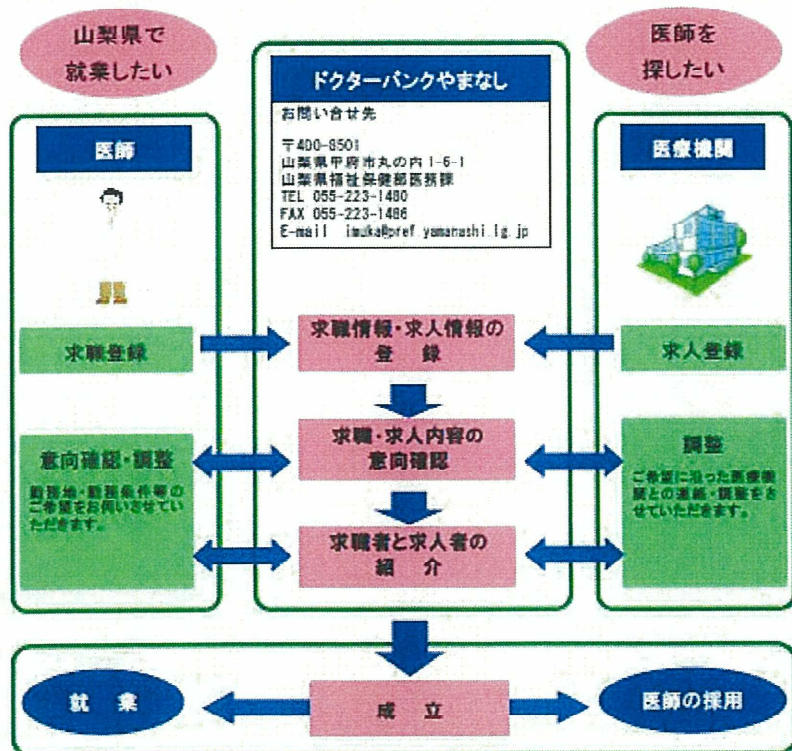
山梨県で
就業したい

医師を
探したい

ドクターバンクやまなし

お問い合せ先

〒400-8501
山梨県甲府市丸の内1-6-1
山梨県福祉保健部医務課
TEL 055-223-1480
FAX 055-223-1486
E-mail imuka@pref.yamanashi.lg.jp

医師

医療機関

求職登録

求職情報・求人情報の
登　録

求人登録

意向確認・調整

勤務地・勤務条件等のご希望をお伺いさせていただきます。

求職・求人内容の
意向確認

調整

ご希望に沿った医療機関との連絡・調整をさせていただきます。

求職者と求人者の
紹　介

就　業

成　立

医師の採用